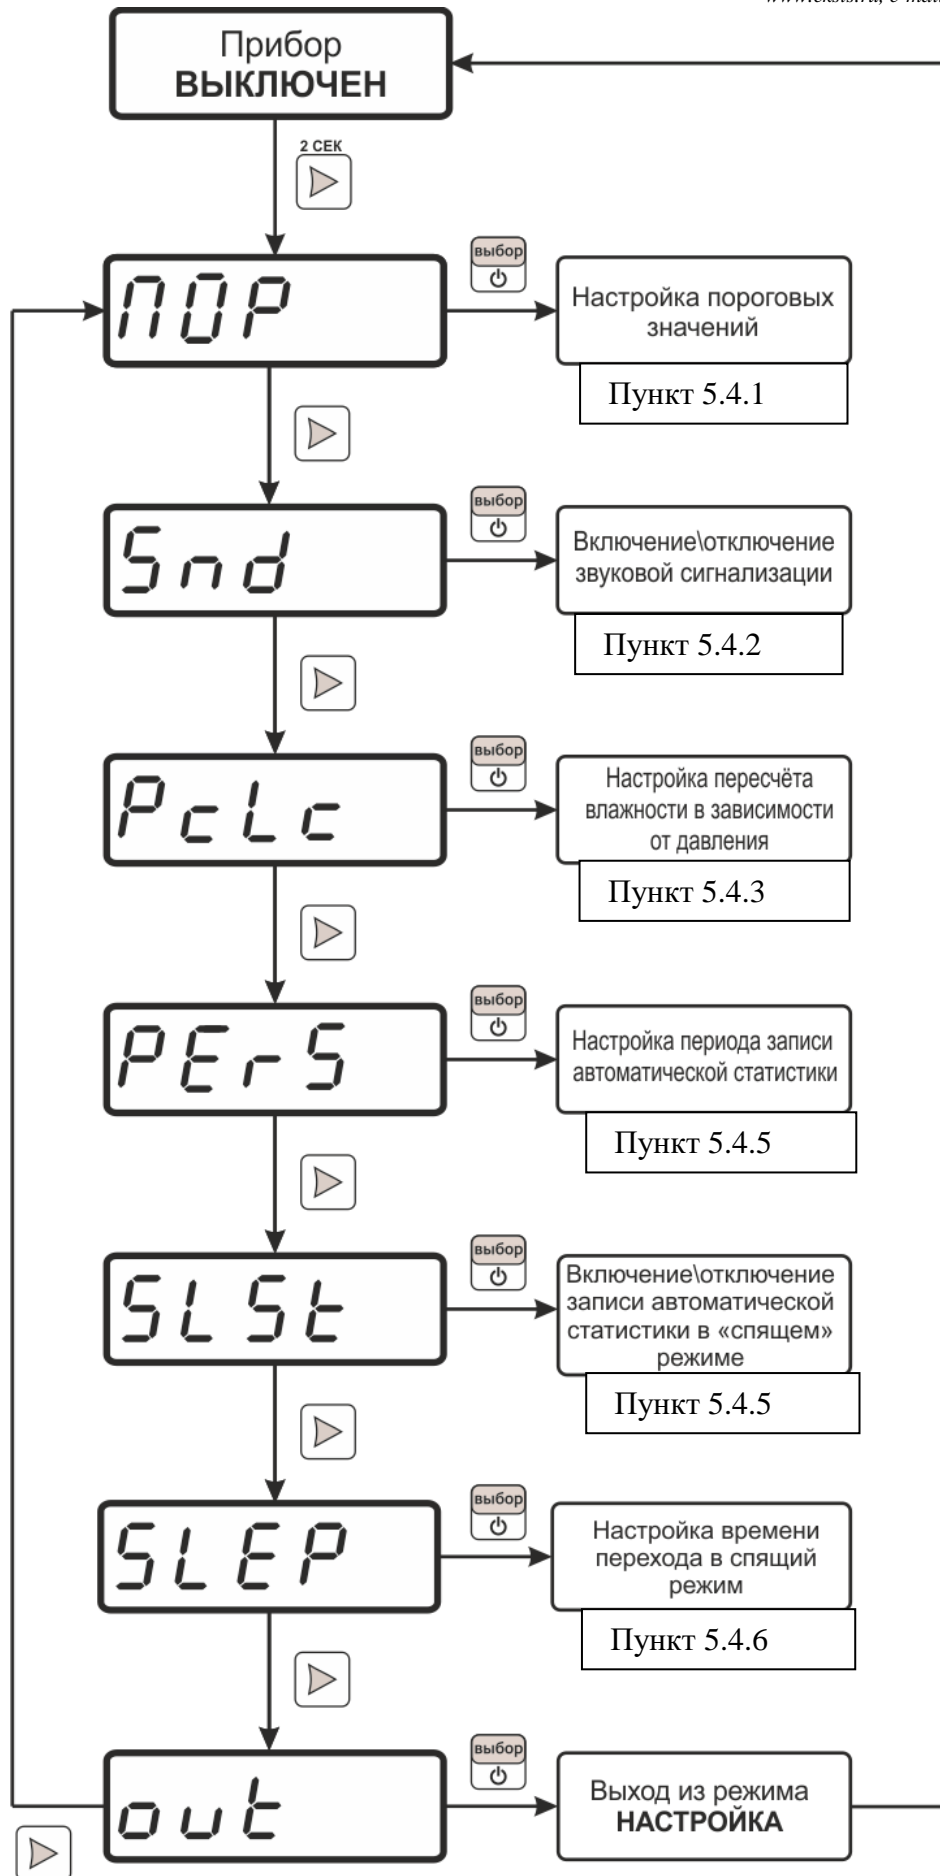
Прибор ВЫКЛЮЧЕН

2 СЕК

ПОР

выбор

Настройка пороговых значений

Пункт 5.4.1

Snd

выбор

Включение\отключение звуковой сигнализации

Пункт 5.4.2

PcLc

выбор

Настройка пересчёта влажности в зависимости от давления

Пункт 5.4.3

PErS

выбор

Настройка периода записи автоматической статистики

Пункт 5.4.5

SLSt

выбор

Включение\отключение записи автоматической статистики в «спящем» режиме

Пункт 5.4.5

SLEP

выбор

Настройка времени перехода в спящий режим

Пункт 5.4.6

out

выбор

Выход из режима НАСТРОЙКА